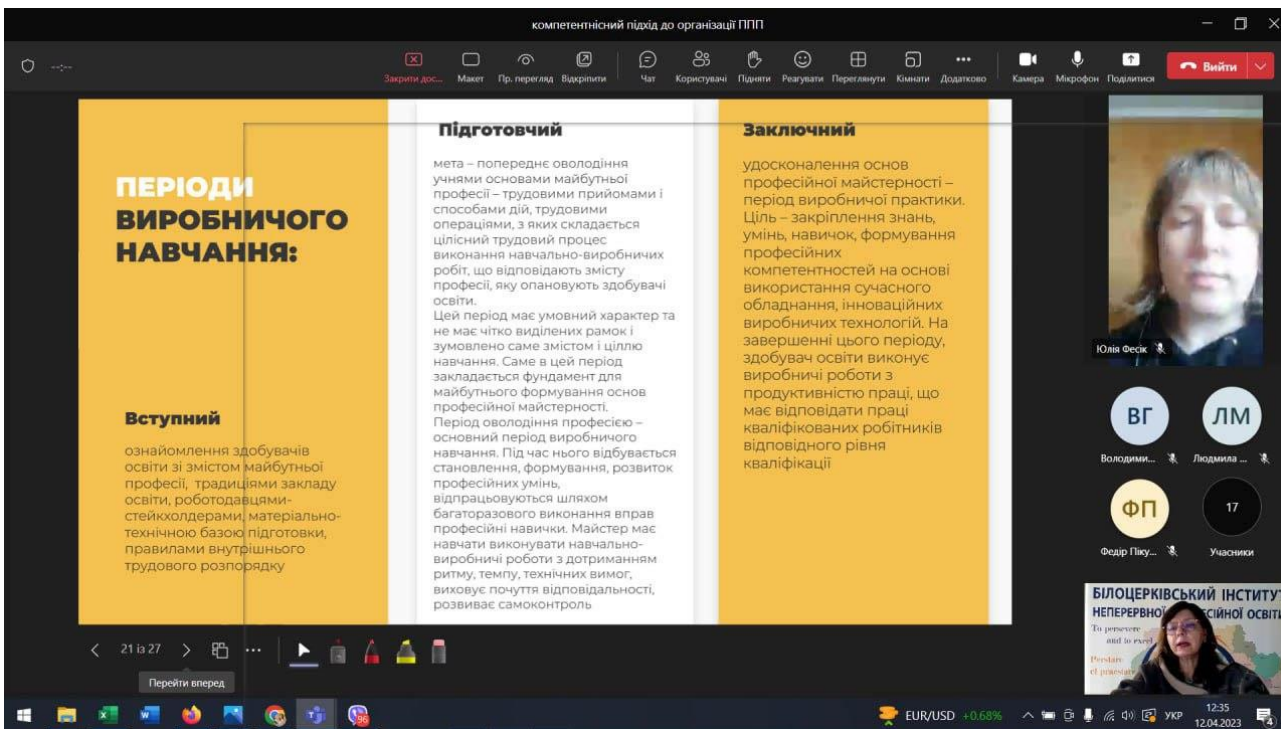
компетентнісний підхід до організації ППП

Закрити дос... Макет Пр. перегляд Відкріпити Чат Користувачі Підняти Реагувати Переглянути Кімнати Додатково Камера Мікрофон Поділитися Вийти

ПЕРІОДИ ВИРОБНИЧОГО НАВЧАННЯ:

Вступний

ознайомлення здобувачів освіти зі змістом майбутньої професії, традиціями закладу освіти, роботодавцями-стейкхолдерами, матеріально-технічною базою підготовки, правилами внутрішнього трудового розпорядку

Підготовчий

мета – попереднє оволодіння учнями основами майбутньої професії – трудовими прийомами і способами дій, трудовими операціями, з яких складається цілісний трудовий процес виконання навчально-виробничих робіт, що відповідають змісту професії, яку опановують здобувачі освіти.
Цей період має умовний характер та не має чітко виділених рамок і зумовлено саме змістом і ціллю навчання. Саме в цей період закладається фундамент для майбутнього формування основ професійної майстерності.
Період оволодіння професією – основний період виробничого навчання. Під час нього відбувається становлення, формування, розвиток професійних умінь, відпрацьовуються шляхом багаторазового виконання вправ професійні навички. Майстер має навчати виконувати навчально-виробничі роботи з дотриманням ритму, темпу, технічних вимог, виховує почуття відповідальності, розвиває самоконтроль

Заключний

удосконалення основ професійної майстерності – період виробничої практики. Ціль – закріплення знань, умінь, навичок, формування професійних компетентностей на основі використання сучасного обладнання, інноваційних виробничих технологій. На завершенні цього періоду, здобувач освіти виконує виробничі роботи з продуктивністю праці, що має відповідати праці кваліфікованих робітників відповідного рівня кваліфікації

Юлія Фесік
ВГ Володими...
ЛМ Людмила ...
ФП Федір Піку...
17 Учасники

БІЛОЦЕРКІВСЬКИЙ ІНСТИТУТ НЕПЕРЕРВНОЇ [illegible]СІЙНОЇ ОСВІТИ
To persevere and to excel
Persista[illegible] et praesta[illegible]

21 із 27
Перейти вперед

EUR/USD +0,68% УКР 12:35 12.04.2023